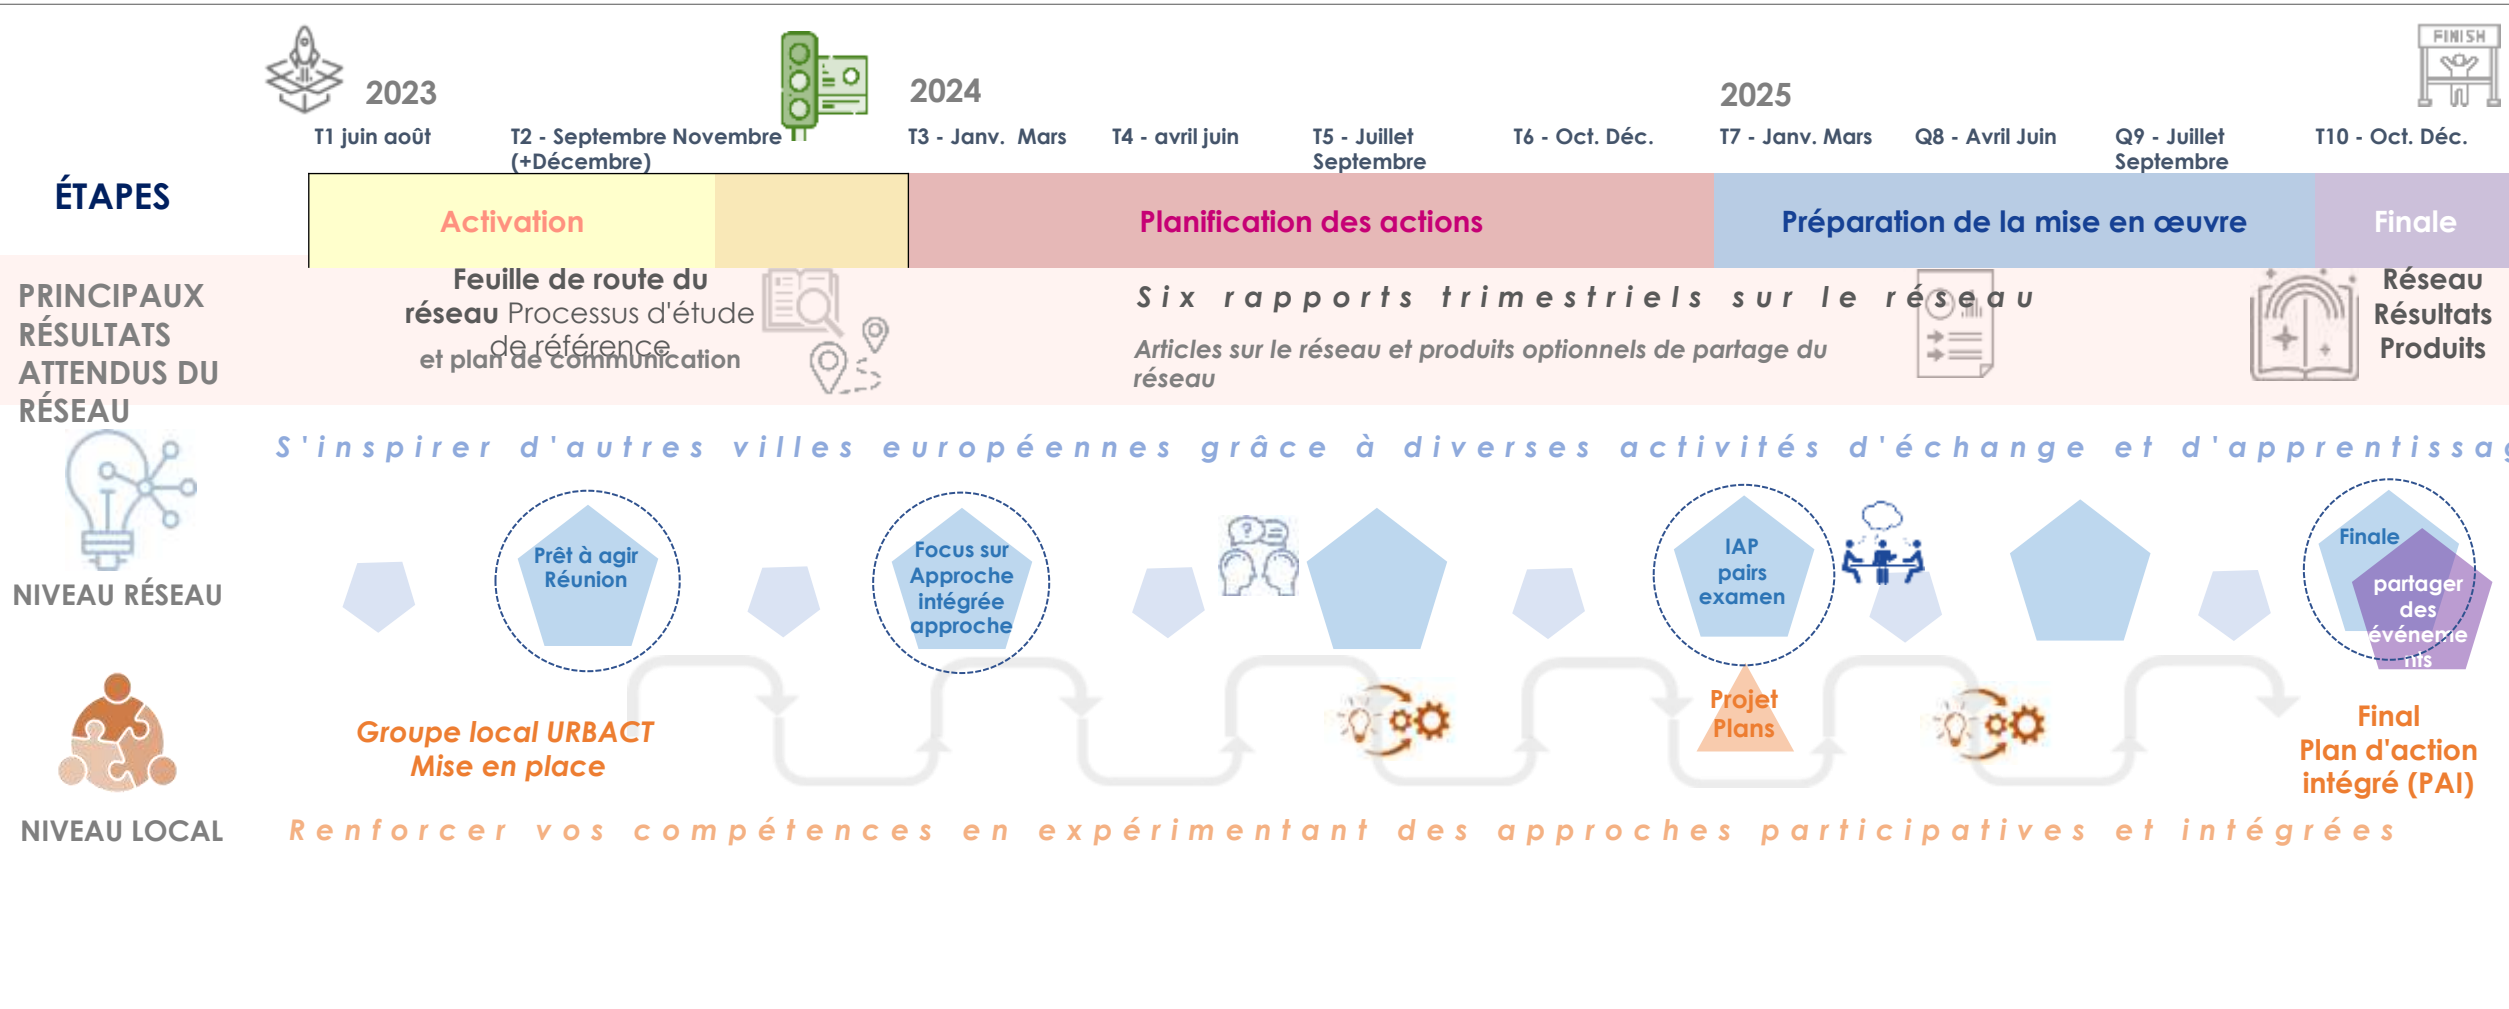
FINISH

2023

2024

2025

T1 juin août

T2 - Septembre Novembre (+Décembre)

T3 - Janv. Mars

T4 - avril juin

T5 - Juillet Septembre

T6 - Oct. Déc.

T7 - Janv. Mars

Q8 - Avril Juin

Q9 - Juillet Septembre

T10 - Oct. Déc.

ÉTAPES

Activation

Planification des actions

Préparation de la mise en œuvre

Finale

PRINCIPAUX RÉSULTATS ATTENDUS DU RÉSEAU

Feuille de route du réseau Processus d'étude de référence et plan de communication

Six rapports trimestriels sur le réseau

Articles sur le réseau et produits optionnels de partage du réseau

Réseau Résultats Produits

S'inspirer d'autres villes européennes grâce à diverses activités d'échange et d'apprentissag

NIVEAU RÉSEAU

Prêt à agir Réunion

Focus sur Approche intégrée approche

IAP pairs examen

Finale

partager des événements

Groupe local URBACT Mise en place

Projet Plans

Final Plan d'action intégré (PAI)

NIVEAU LOCAL

Renforcer vos compétences en expérimentant des approches participatives et intégrées